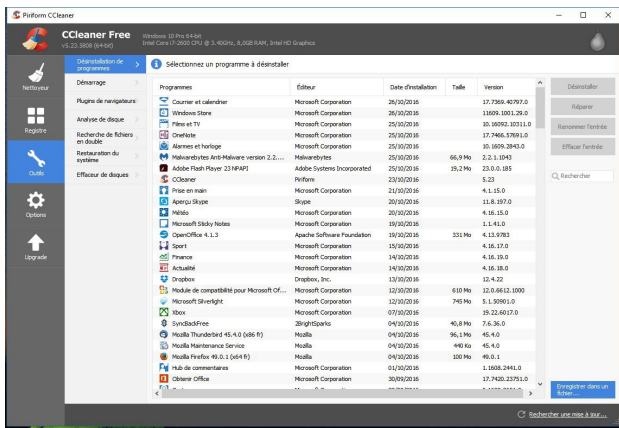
Piriform CCleaner

CCleaner Free
v5.23.5808 (64-bit)

Windows 10 Pro 64-bit
Intel Core i7-2600 CPU @ 3.40GHz, 8,0GB RAM, Intel HD Graphics

Nettoyeur
Registre
Outils
Options
Upgrade

Désinstallation de programmes
Démarrage
Plugins de navigateurs
Analyse de disque
Recherche de fichiers en double
Restauration du système
Effaceur de disques

Sélectionnez un programme à désinstaller

| Programmes | Éditeur | Date d'installation | Taille | Version |
|---|---|---|---|---|
| Courrier et calendrier | Microsoft Corporation | 26/10/2016 | | 17.7369.40797.0 |
| Windows Store | Microsoft Corporation | 26/10/2016 | | 11609.1001.29.0 |
| Films et TV | Microsoft Corporation | 25/10/2016 | | 10.16092.10311.0 |
| OneNote | Microsoft Corporation | 25/10/2016 | | 17.7466.57691.0 |
| Alarmes et horloge | Microsoft Corporation | 25/10/2016 | | 10.1609.2843.0 |
| Malwarebytes Anti-Malware version 2.2.... | Malwarebytes | 25/10/2016 | 66,9 Mo | 2.2.1.1043 |
| Adobe Flash Player 23 NPAPI | Adobe Systems Incorporated | 25/10/2016 | 19,2 Mo | 23.0.0.185 |
| CCleaner | Piriform | 23/10/2016 | | 5.23 |
| Prise en main | Microsoft Corporation | 21/10/2016 | | 4.1.15.0 |
| Aperçu Skype | Skype | 20/10/2016 | | 11.8.197.0 |
| Météo | Microsoft Corporation | 20/10/2016 | | 4.16.15.0 |
| Microsoft Sticky Notes | Microsoft Corporation | 19/10/2016 | | 1.1.41.0 |
| OpenOffice 4.1.3 | Apache Software Foundation | 19/10/2016 | 331 Mo | 4.13.9783 |
| Sport | Microsoft Corporation | 15/10/2016 | | 4.16.17.0 |
| Finance | Microsoft Corporation | 14/10/2016 | | 4.16.19.0 |
| Actualité | Microsoft Corporation | 14/10/2016 | | 4.16.18.0 |
| Dropbox | Dropbox, Inc. | 13/10/2016 | | 12.4.22 |
| Module de compatibilité pour Microsoft Of... | Microsoft Corporation | 12/10/2016 | 610 Mo | 12.0.6612.1000 |
| Microsoft Silverlight | Microsoft Corporation | 12/10/2016 | 745 Mo | 5.1.50901.0 |
| Xbox | Microsoft Corporation | 07/10/2016 | | 19.22.6017.0 |
| SyncBackFree | 2BrightSparks | 04/10/2016 | 40,8 Mo | 7.6.36.0 |
| Mozilla Thunderbird 45.4.0 (x86 fr) | Mozilla | 04/10/2016 | 96,1 Mo | 45.4.0 |
| Mozilla Maintenance Service | Mozilla | 04/10/2016 | 440 Ko | 45.4.0 |
| Mozilla Firefox 49.0.1 (x64 fr) | Mozilla | 04/10/2016 | 100 Mo | 49.0.1 |
| Hub de commentaires | Microsoft Corporation | 01/10/2016 | | 1.1608.2441.0 |
| Obtenir Office | Microsoft Corporation | 30/09/2016 | | 17.7420.23751.0 |

Désinstaller
Réparer
Renommer l'entrée
Effacer l'entrée
Rechercher

Enregistrer dans un fichier...

Rechercher une mise à jour...